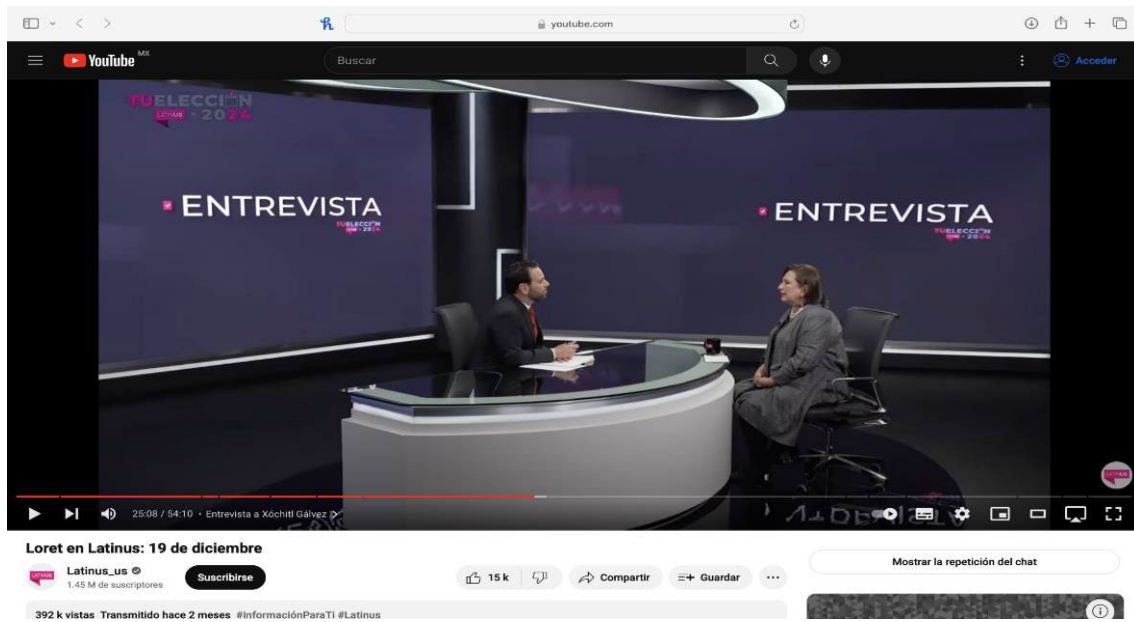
youtube.com

YouTube MX

Buscar

Acceder

TUELECCIÓN LATINUS 2024

ENTREVISTA

TUELECCIÓN 2024

ENTREVISTA

TUELECCIÓN 2024

25:08 / 54:10 · Entrevista a Xóchitl Gálvez

Loret en Latinus: 19 de diciembre

Latinus_us
1.45 M de suscriptores

Suscribirse

15 k

Compartir

Guardar

...

Mostrar la repetición del chat

392 k vistas Transmitido hace 2 meses #InformaciónParaTi #Latinus